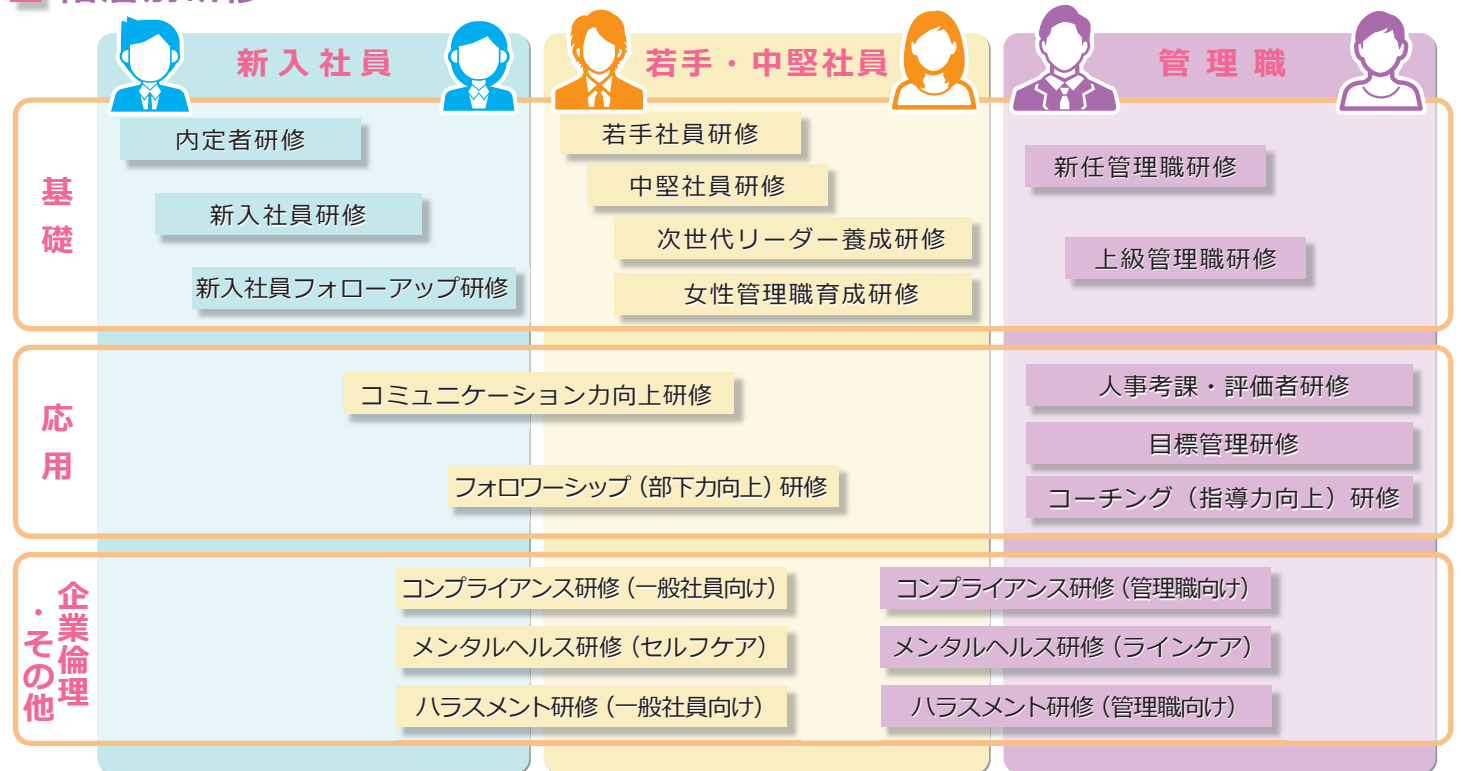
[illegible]

新入社員

若手・中堅社員

管理職

基礎

内定者研修

新入社員研修

新入社員フォローアップ研修

若手社員研修

中堅社員研修

次世代リーダー養成研修

女性管理職育成研修

新任管理職研修

上級管理職研修

応用

コミュニケーション力向上研修

フォロワーシップ（部下力向上）研修

人事考課・評価者研修

目標管理研修

コーチング（指導力向上）研修

企業倫理・その他

コンプライアンス研修（一般社員向け）

メンタルヘルス研修（セルフケア）

ハラスメント研修（一般社員向け）

コンプライアンス研修（管理職向け）

メンタルヘルス研修（ラインケア）

ハラスメント研修（管理職向け）